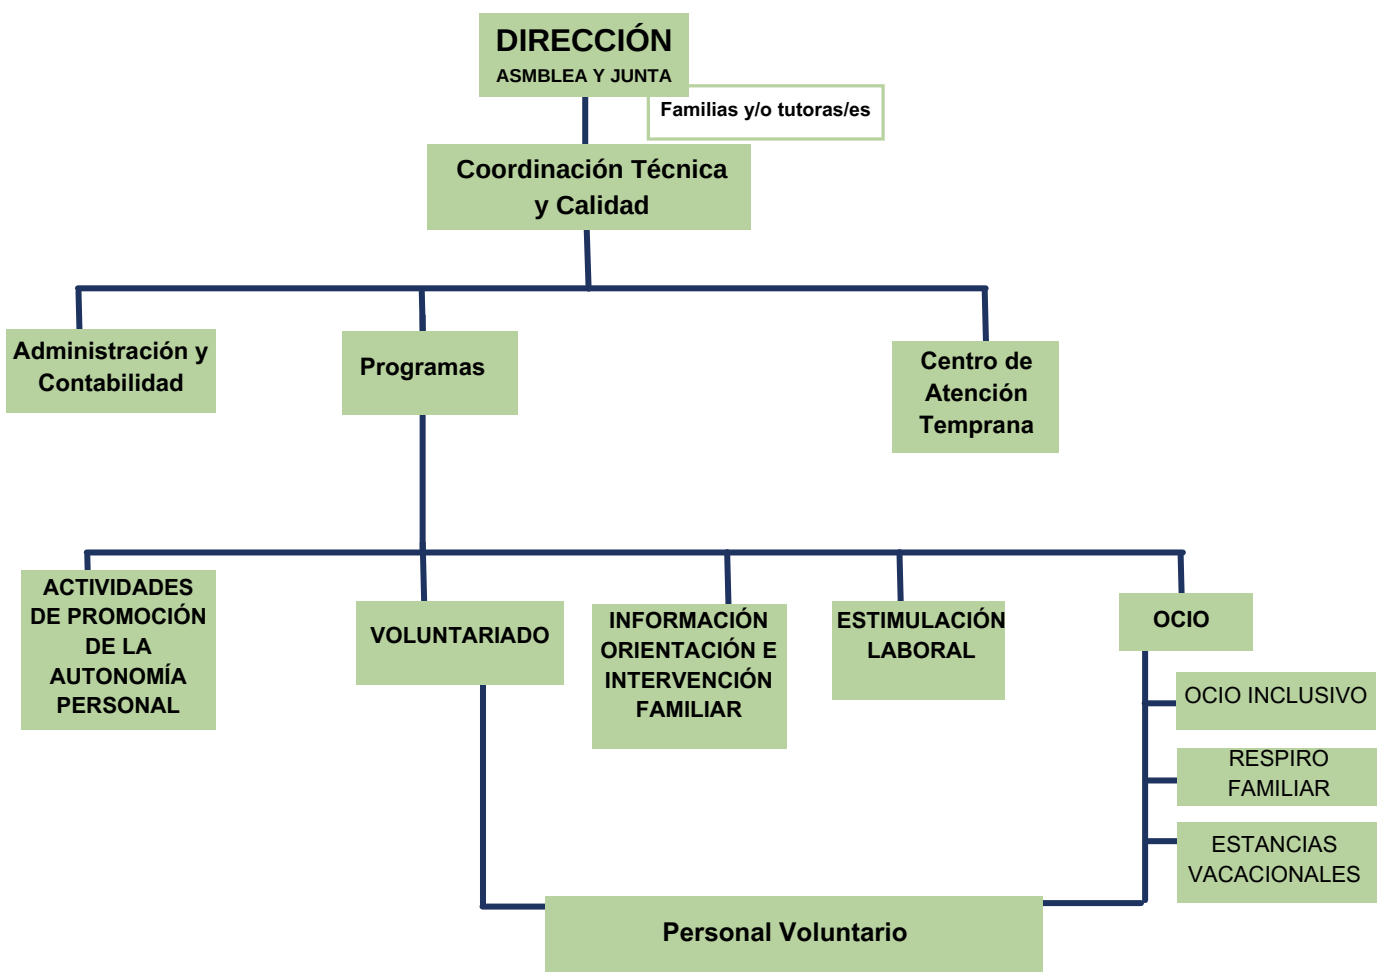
DIRECCIÓN
ASMBLEA Y JUNTA

Familias y/o tutoras/es

Coordinación Técnica y Calidad

Administración y Contabilidad

Programas

Centro de Atención Temprana

ACTIVIDADES DE PROMOCIÓN DE LA AUTONOMÍA PERSONAL

VOLUNTARIADO

INFORMACIÓN ORIENTACIÓN E INTERVENCIÓN FAMILIAR

ESTIMULACIÓN LABORAL

OCIO

OCIO INCLUSIVO

RESPIRO FAMILIAR

ESTANCIAS VACACIONALES

Personal Voluntario